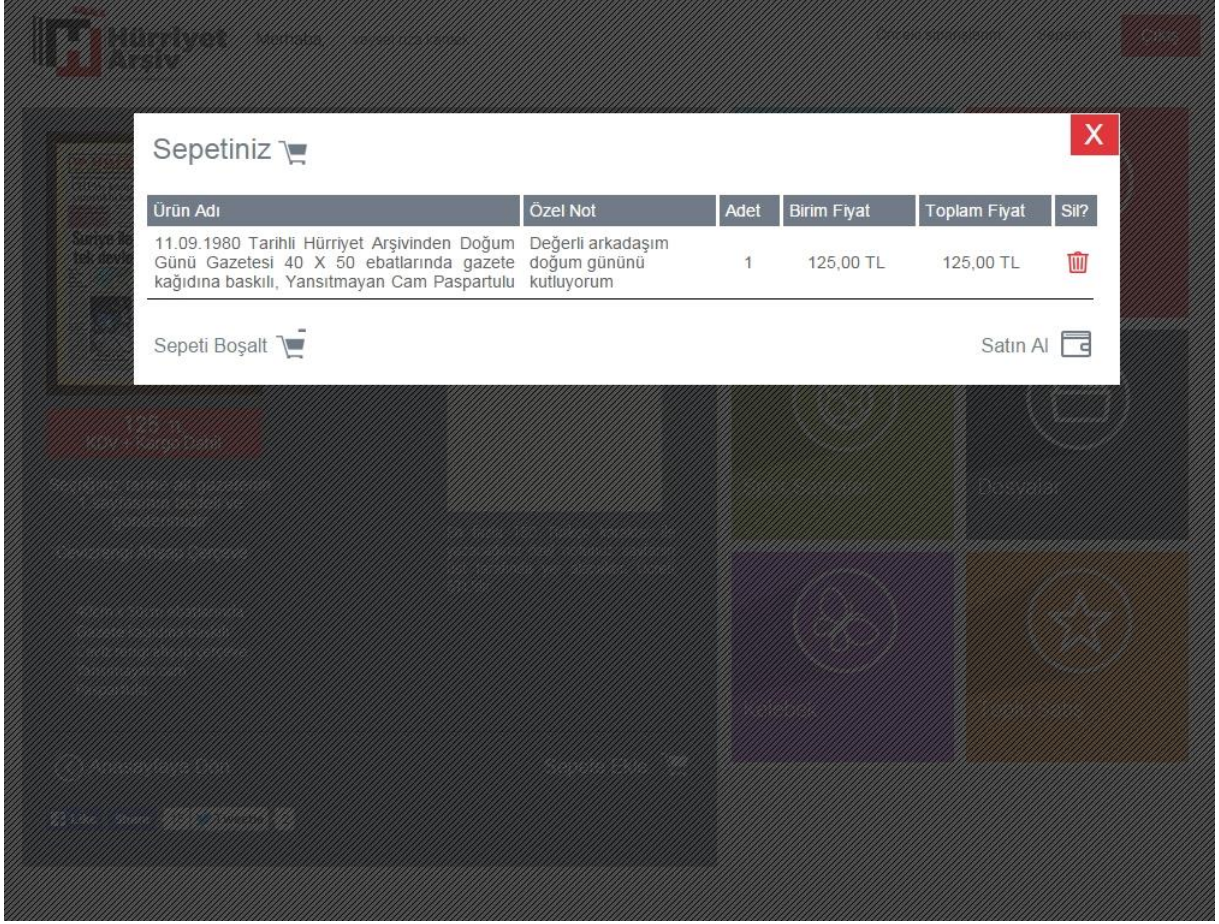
Hürriyet Arşiv

Sepetiniz

X

| Ürün Adı | Özel Not | Adet | Birim Fiyat | Toplam Fiyat | Sil? |
|---|---|---|---|---|---|
| 11.09.1980 Tarihli Hürriyet Arşivinden Doğum Günü Gazetesi 40 X 50 ebatlarında gazete kağıdına baskılı, Yansıtmayan Cam Paspartulu | Değerli arkadaşım doğum gününü kutluyorum | 1 | 125,00 TL | 125,00 TL | |

Sepeti Boşalt

Satın Al

125 TL
KDV + Kargo Dahil

Dosyalar